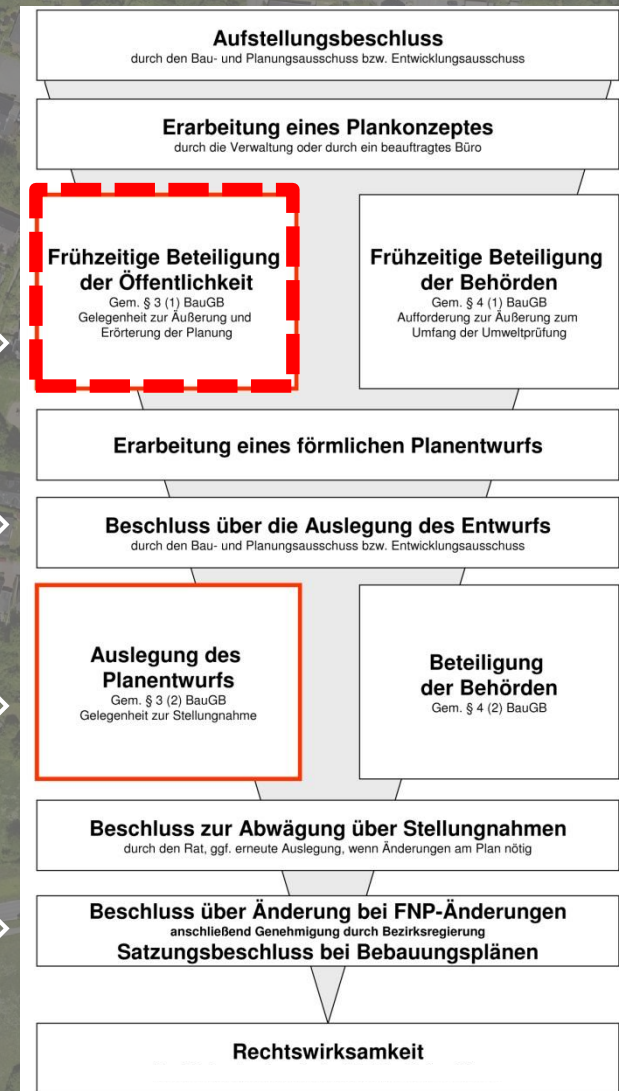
Aufstellungsbeschluss
durch den Bau- und Planungsausschuss bzw. Entwicklungsausschuss

Erarbeitung eines Plankonzeptes
durch die Verwaltung oder durch ein beauftragtes Büro

Frühzeitige Beteiligung der Öffentlichkeit
Gem. § 3 (1) BauGB
Gelegenheit zur Äußerung und Erörterung der Planung

Frühzeitige Beteiligung der Behörden
Gem. § 4 (1) BauGB
Aufforderung zur Äußerung zum Umfang der Umweltprüfung

Erarbeitung eines förmlichen Planentwurfs

Beschluss über die Auslegung des Entwurfs
durch den Bau- und Planungsausschuss bzw. Entwicklungsausschuss

Auslegung des Planentwurfs
Gem. § 3 (2) BauGB
Gelegenheit zur Stellungnahme

Beteiligung der Behörden
Gem. § 4 (2) BauGB

Beschluss zur Abwägung über Stellungnahmen
durch den Rat, ggf. erneute Auslegung, wenn Änderungen am Plan nötig

Beschluss über Änderung bei FNP-Änderungen
anschließend Genehmigung durch Bezirksregierung
Satzungsbeschluss bei Bebauungsplänen

Rechtswirksamkeit